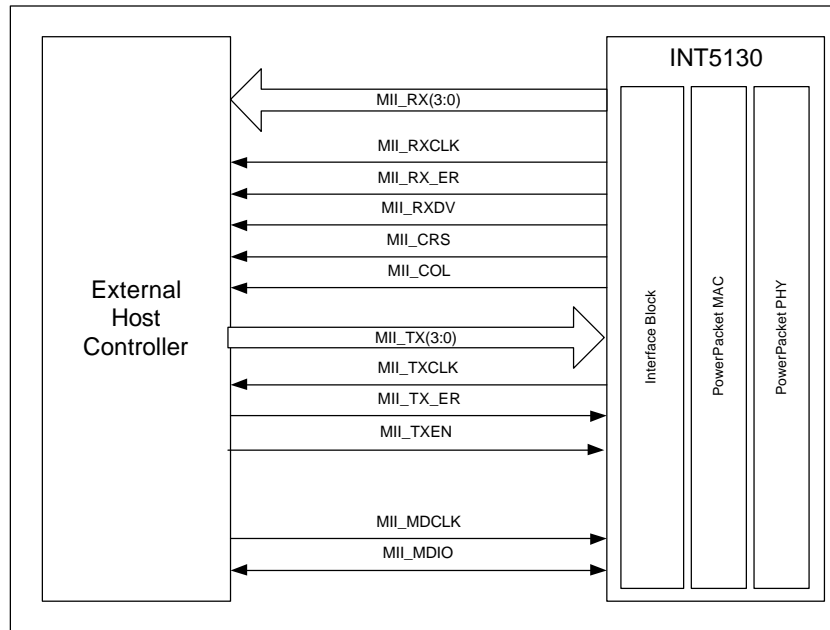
INT5130

External Host Controller

MII_RX(3:0)

MII_RXCLK

MII_RX_ER

MII_RXDV

MII_CRS

MII_COL

MII_TX(3:0)

MII_TXCLK

MII_TX_ER

MII_TXEN

MII_MDCLK

MII_MDIO

Interface Block

PowerPacket MAC

PowerPacket PHY